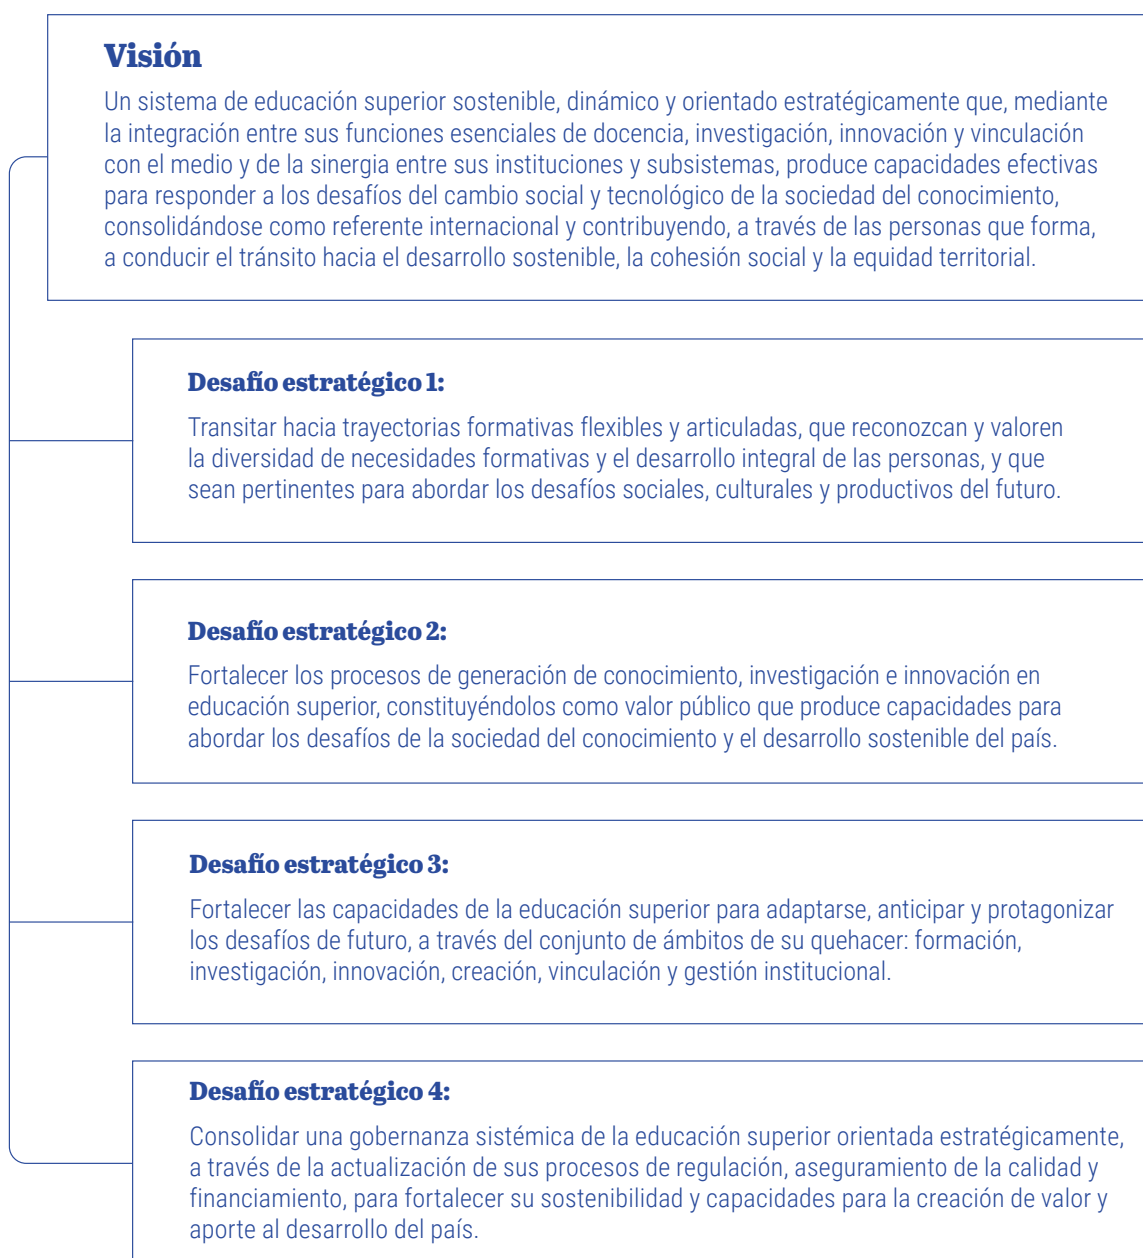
Visión

Un sistema de educación superior sostenible, dinámico y orientado estratégicamente que, mediante la integración entre sus funciones esenciales de docencia, investigación, innovación y vinculación con el medio y de la sinergia entre sus instituciones y subsistemas, produce capacidades efectivas para responder a los desafíos del cambio social y tecnológico de la sociedad del conocimiento, consolidándose como referente internacional y contribuyendo, a través de las personas que forma, a conducir el tránsito hacia el desarrollo sostenible, la cohesión social y la equidad territorial.

Desafío estratégico 1:

Transitar hacia trayectorias formativas flexibles y articuladas, que reconozcan y valoren la diversidad de necesidades formativas y el desarrollo integral de las personas, y que sean pertinentes para abordar los desafíos sociales, culturales y productivos del futuro.

Desafío estratégico 2:

Fortalecer los procesos de generación de conocimiento, investigación e innovación en educación superior, constituyéndolos como valor público que produce capacidades para abordar los desafíos de la sociedad del conocimiento y el desarrollo sostenible del país.

Desafío estratégico 3:

Fortalecer las capacidades de la educación superior para adaptarse, anticipar y protagonizar los desafíos de futuro, a través del conjunto de ámbitos de su quehacer: formación, investigación, innovación, creación, vinculación y gestión institucional.

Desafío estratégico 4:

Consolidar una gobernanza sistémica de la educación superior orientada estratégicamente, a través de la actualización de sus procesos de regulación, aseguramiento de la calidad y financiamiento, para fortalecer su sostenibilidad y capacidades para la creación de valor y aporte al desarrollo del país.